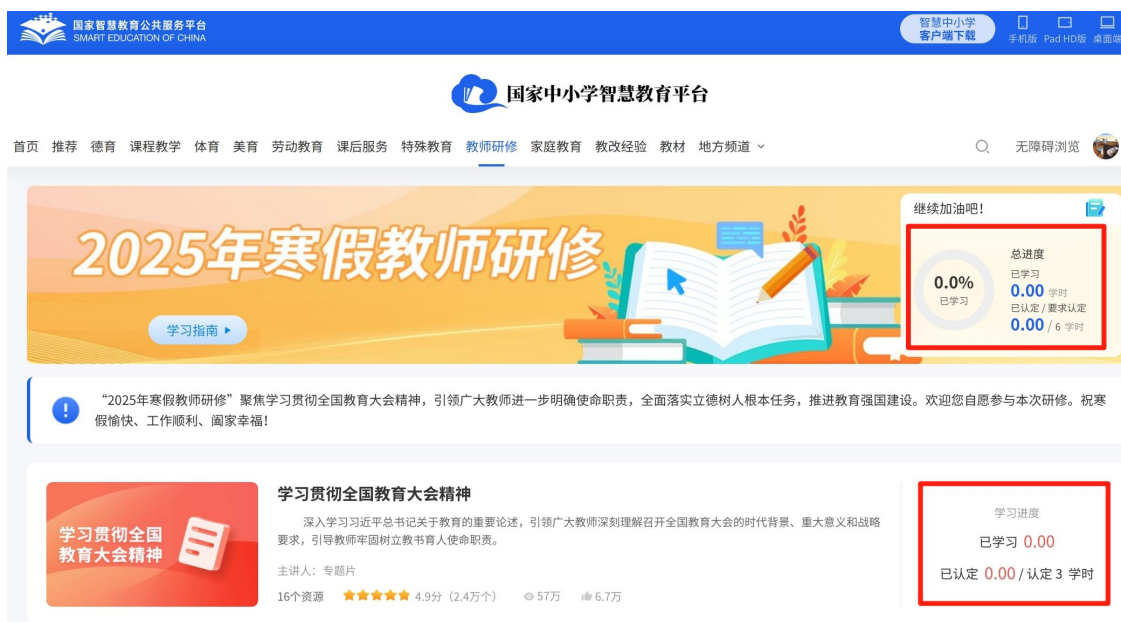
国家智慧教育公共服务平台
SMART EDUCATION OF CHINA

智慧中小学
客户端下载

手机版 Pad HD版 桌面端

国家中小学智慧教育平台

首页 推荐 德育 课程教学 体育 美育 劳动教育 课后服务 特殊教育 教师研修 家庭教育 教改经验 教材 地方频道

无障碍浏览

2025年寒假教师研修

学习指南 ▸

继续加油吧!

0.0%
已学习

总进度
已学习
0.00 学时
已认定 / 要求认定
0.00 / 6 学时

"2025年寒假教师研修"聚焦学习贯彻全国教育大会精神，引领广大教师进一步明确使命职责，全面落实立德树人根本任务，推进教育强国建设。欢迎您自愿参与本次研修。祝寒假愉快、工作顺利、阖家幸福!

学习贯彻全国教育大会精神

学习贯彻全国教育大会精神

深入学习习近平总书记关于教育的重要论述，引领广大教师深刻理解召开全国教育大会的时代背景、重大意义和战略要求，引导教师牢固树立教书育人使命职责。

主讲人：专题片

16个资源 4.9分（2.4万个） 57万 6.7万

学习进度
已学习 0.00
已认定 0.00 / 认定 3 学时